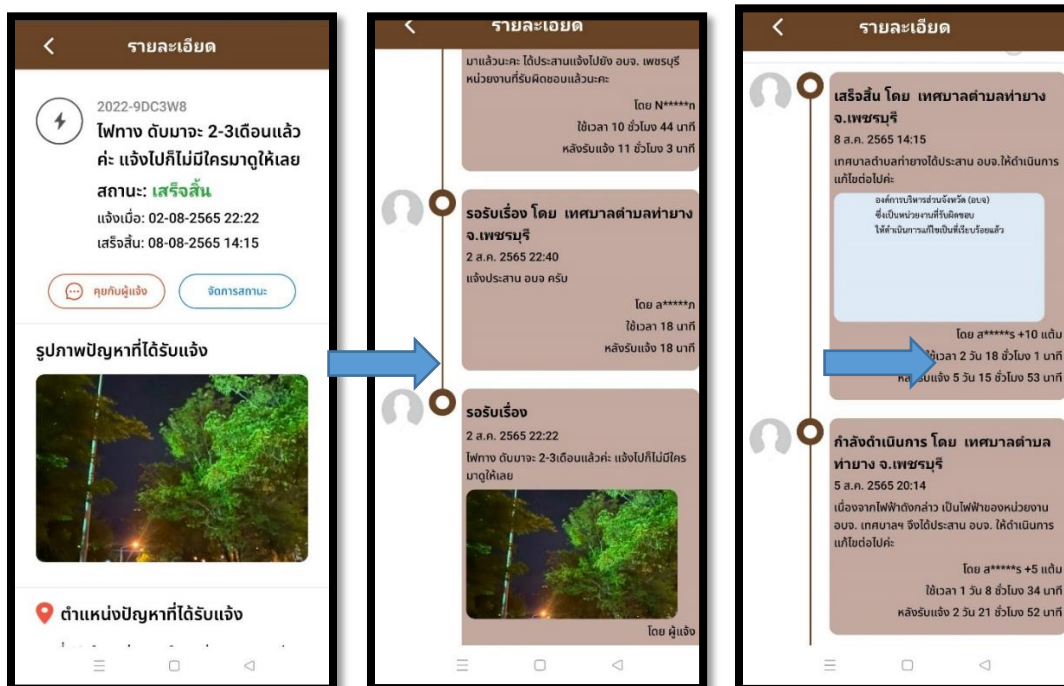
<
รายละเอียด

2022-9DC3W8
ไฟทาง ดับมาจะ 2-3เดือนแล้วค่ะ แจ้งไปก็ไม่มีใครมาดูให้เลย
สถานะ: เสร็จสิ้น
แจ้งเมื่อ: 02-08-2565 22:22
เสร็จสิ้น: 08-08-2565 14:15

คุยกับผู้แจ้ง
จัดการสถานะ

รูปภาพปัญหาที่ได้รับแจ้ง

ตำแหน่งปัญหาที่ได้รับแจ้ง

<
รายละเอียด

มาแล้วนะคะ ได้ประสานแจ้งไปยัง อบจ. เพชรบุรี หน่วยงานที่รับผิดชอบแล้วนะคะ
โดย N*****n
ใช้เวลา 10 ชั่วโมง 44 นาที
หลังรับแจ้ง 11 ชั่วโมง 3 นาที

รอรับเรื่อง โดย เทศบาลตำบลท่ายาง จ.เพชรบุรี
2 ส.ค. 2565 22:40
แจ้งประสาน อบจ ครับ
โดย a*****n
ใช้เวลา 18 นาที
หลังรับแจ้ง 18 นาที

รอรับเรื่อง
2 ส.ค. 2565 22:22
ไฟทาง ดับมาจะ 2-3เดือนแล้วค่ะ แจ้งไปก็ไม่มีใครมาดูให้เลย
โดย ผู้แจ้ง

<
รายละเอียด

เสร็จสิ้น โดย เทศบาลตำบลท่ายาง จ.เพชรบุรี
8 ส.ค. 2565 14:15
เทศบาลตำบลท่ายางได้ประสาน อบจ.ให้ดำเนินการแก้ไขต่อไปค่ะ
องค์การบริหารส่วนจังหวัด (อบจ)
ซึ่งเป็นหน่วยงานที่รับผิดชอบ
ได้ดำเนินการแก้ไขเป็นที่เรียบร้อยแล้ว
โดย a*****s +10 แต้ม
ใช้เวลา 2 วัน 18 ชั่วโมง 1 นาที
หลังรับแจ้ง 5 วัน 15 ชั่วโมง 53 นาที

กำลังดำเนินการ โดย เทศบาลตำบลท่ายาง จ.เพชรบุรี
5 ส.ค. 2565 20:14
เนื่องจากไฟฟ้าดังกล่าว เป็นไฟฟ้าของหน่วยงาน อบจ. เทศบาลฯ จึงได้ประสาน อบจ. ให้ดำเนินการแก้ไขต่อไปค่ะ
โดย a*****s +5 แต้ม
ใช้เวลา 1 วัน 8 ชั่วโมง 34 นาที
หลังรับแจ้ง 2 วัน 21 ชั่วโมง 52 นาที